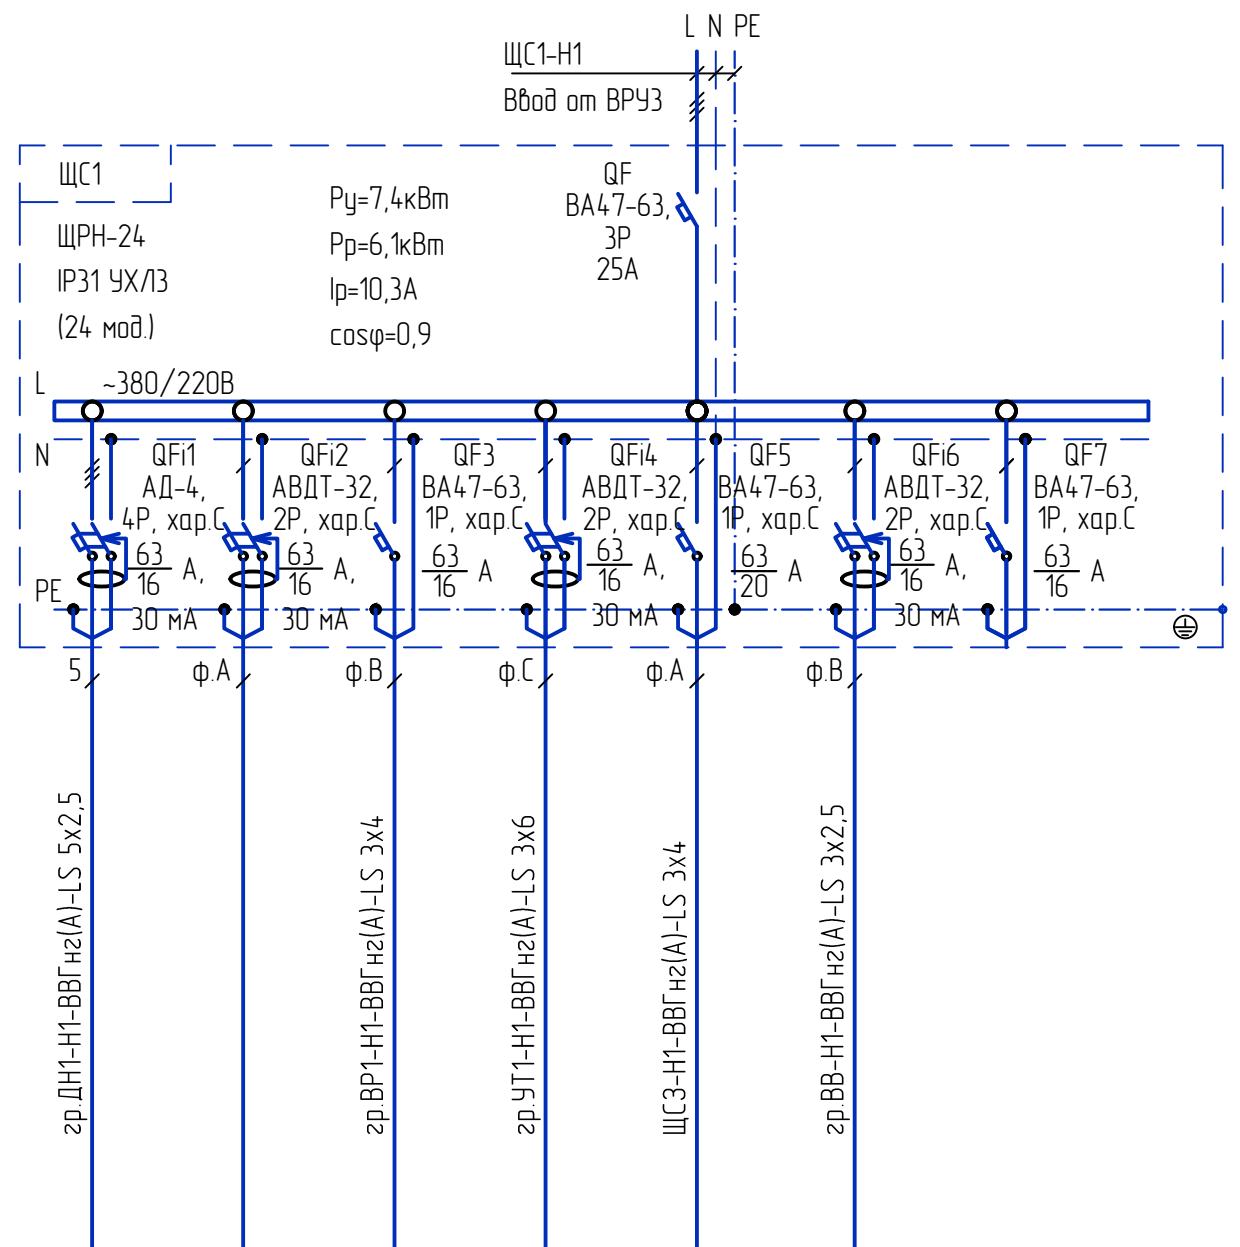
L N PE
ЩС1-Н1
Ввод от ВРУ3

ЩС1
ЩРН-24
IP31 УХЛ3
(24 мод.)

Ру=7,4кВт
Рр=6,1кВт
Iр=10,3А
cosφ=0,9

QF
ВА47-63,
3Р
25А

L ~380/220В
N
PE

QFi1
АД-4,
4Р, хар.С
$\frac{63}{16}$ А,
30 мА

QFi2
АВДТ-32,
2Р, хар.С
$\frac{63}{16}$ А,
30 мА

QF3
ВА47-63,
1Р, хар.С
$\frac{63}{16}$ А

QFi4
АВДТ-32,
2Р, хар.С
$\frac{63}{16}$ А,
30 мА

QF5
ВА47-63,
1Р, хар.С
$\frac{63}{20}$ А

QFi6
АВДТ-32,
2Р, хар.С
$\frac{63}{16}$ А,
30 мА

QF7
ВА47-63,
1Р, хар.С
$\frac{63}{16}$ А

5
ф.А
ф.В
ф.С
ф.А
ф.В

гр.ДН1-Н1-ВВГнг(А)-LS 5х2,5
гр.ВР1-Н1-ВВГнг(А)-LS 3х4
гр.УТ1-Н1-ВВГнг(А)-LS 3х6
ЩС3-Н1-ВВГнг(А)-LS 3х4
гр.ВВ-Н1-ВВГнг(А)-LS 3х2,5